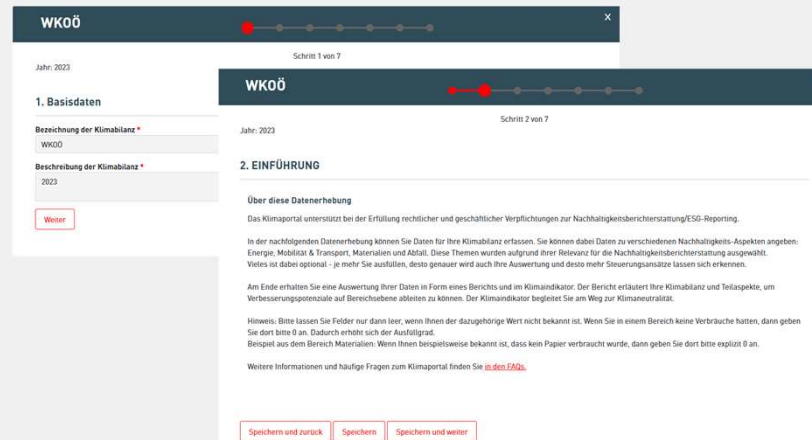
WKOÖ

×

Schritt 1 von 7

Jahr: 2023

1. Basisdaten

Bezeichnung der Klimabilanz *

WKOÖ

Beschreibung der Klimabilanz *

2023

Weiter

WKOÖ

Schritt 2 von 7

Jahr: 2023

2. EINFÜHRUNG

Über diese Datenerhebung

Das Klimaportal unterstützt bei der Erfüllung rechtlicher und geschäftlicher Verpflichtungen zur Nachhaltigkeitsberichterstattung/ESG-Reporting.

In der nachfolgenden Datenerhebung können Sie Daten für Ihre Klimabilanz erfassen. Sie können dabei Daten zu verschiedenen Nachhaltigkeits-Aspekten angeben: Energie, Mobilität & Transport, Materialien und Abfall. Diese Themen wurden aufgrund ihrer Relevanz für die Nachhaltigkeitsberichterstattung ausgewählt. Vieles ist dabei optional - je mehr Sie ausfüllen, desto genauer wird auch Ihre Auswertung und desto mehr Steuerungsansätze lassen sich erkennen.

Am Ende erhalten Sie eine Auswertung Ihrer Daten in Form eines Berichts und im Klimaindikator. Der Bericht erläutert Ihre Klimabilanz und Teilaspekte, um Verbesserungspotenziale auf Bereichsebene ableiten zu können. Der Klimaindikator begleitet Sie am Weg zur Klimaneutralität.

Hinweis: Bitte lassen Sie Felder nur dann leer, wenn Ihnen der dazugehörige Wert nicht bekannt ist. Wenn Sie in einem Bereich keine Verbräuche hatten, dann geben Sie dort bitte 0 an. Dadurch erhöht sich der Ausfüllgrad.
Beispiel aus dem Bereich Materialien: Wenn Ihnen beispielsweise bekannt ist, dass kein Papier verbraucht wurde, dann geben Sie dort bitte explizit 0 an.

Weitere Informationen und häufige Fragen zum Klimaportal finden Sie in den FAQs.

Speichern und zurück Speichern Speichern und weiter